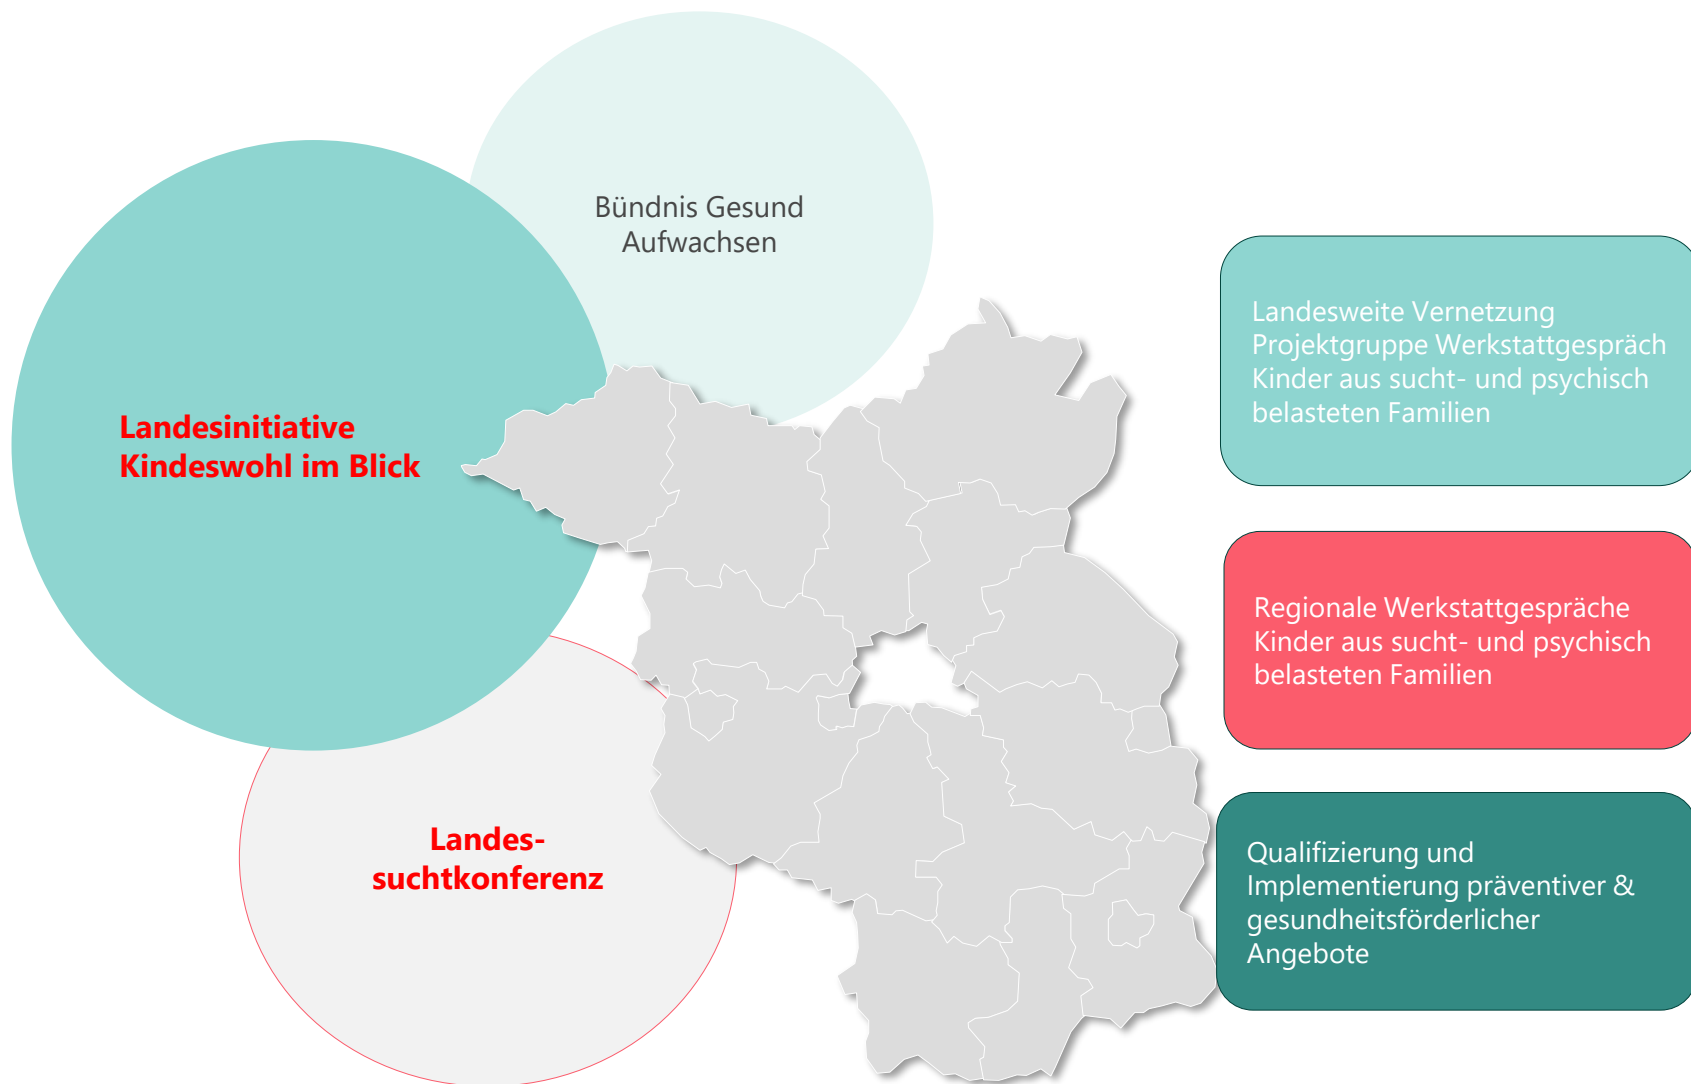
Bündnis Gesund Aufwachsen

Landesinitiative Kindeswohl im Blick

Landessuchtkonferenz

Landesweite Vernetzung Projektgruppe Werkstattgespräch Kinder aus sucht- und psychisch belasteten Familien

Regionale Werkstattgespräche Kinder aus sucht- und psychisch belasteten Familien

Qualifizierung und Implementierung präventiver & gesundheitsförderlicher Angebote